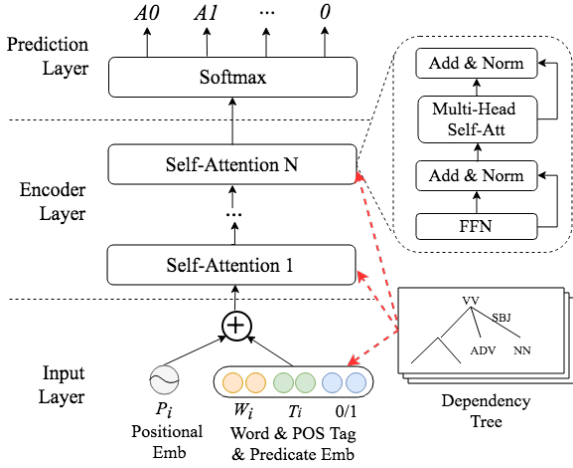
A0 A1 ··· 0

Prediction Layer

Softmax

Add & Norm

Multi-Head Self-Att

Add & Norm

FFN

Self-Attention N

Encoder Layer

···

Self-Attention 1

VV

SBJ

ADV

NN

Input Layer

$P_i$

Positional Emb

$W_i$

$T_i$

0/1

Word & POS Tag & Predicate Emb

Dependency Tree